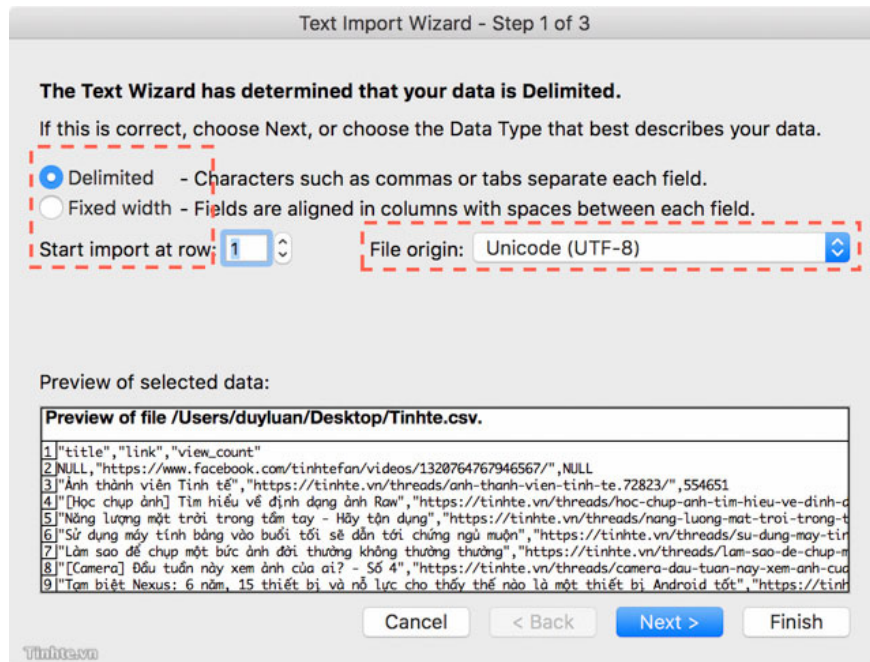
Text Import Wizard - Step 1 of 3

The Text Wizard has determined that your data is Delimited.

If this is correct, choose Next, or choose the Data Type that best describes your data.

Delimited - Characters such as commas or tabs separate each field.

Fixed width - Fields are aligned in columns with spaces between each field.

Start import at row: 1

File origin: Unicode (UTF-8)

Preview of selected data:

Preview of file /Users/duyluan/Desktop/Tinhte.csv.

1 "title","link","view_count"
2 NULL,"https://www.facebook.com/tinhtefan/videos/1320764767946567/",NULL
3 "Ảnh thành viên Tinh tế","https://tinhte.vn/threads/anh-thanh-vien-tinh-te.72823/",554651
4 "[Học chụp ảnh] Tìm hiểu về định dạng ảnh Raw","https://tinhte.vn/threads/hoc-chup-anh-tim-hieu-ve-dinh-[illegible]
5 "Năng lượng mặt trời trong tầm tay - Hãy tận dụng","https://tinhte.vn/threads/nang-luong-mat-troi-trong-t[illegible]
6 "Sử dụng máy tính bảng vào buổi tối sẽ dẫn tới chứng ngủ muộn","https://tinhte.vn/threads/su-dung-may-ti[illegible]
7 "Làm sao để chụp một bức ảnh đời thường không thường thường","https://tinhte.vn/threads/lam-sao-de-chup-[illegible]
8 "[Camera] Đầu tuần này xem ảnh của ai? - Số 4","https://tinhte.vn/threads/camera-dau-tuan-nay-xem-anh-cu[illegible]
9 "Tạm biệt Nexus: 6 năm, 15 thiết bị và nỗ lực cho thấy thế nào là một thiết bị Android tốt","https://tinh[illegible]

Cancel
< Back
Next >
Finish

Tinhte.vn